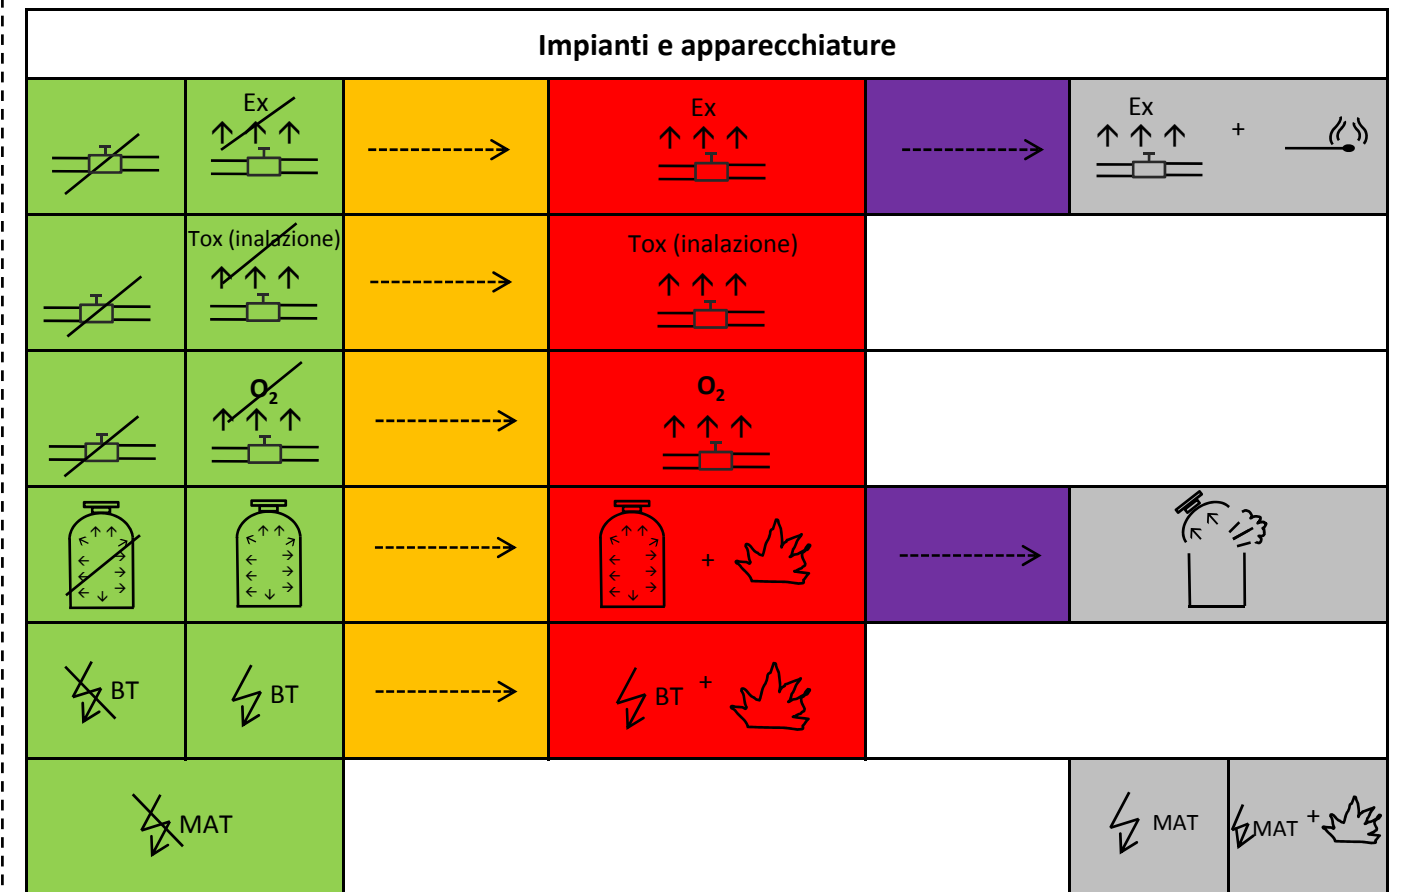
Impianti e apparecchiature

| | | | | | |
|---|---|---|---|---|---|
| | Ex | | Ex | | Ex + |
| | Tox (inalazione) | | Tox (inalazione) | | |
| | $O_2$ | | $O_2$ | | |
| | | | + | | |
| BT | BT | | BT + | | |
| MAT | | | | | MAT | MAT + |